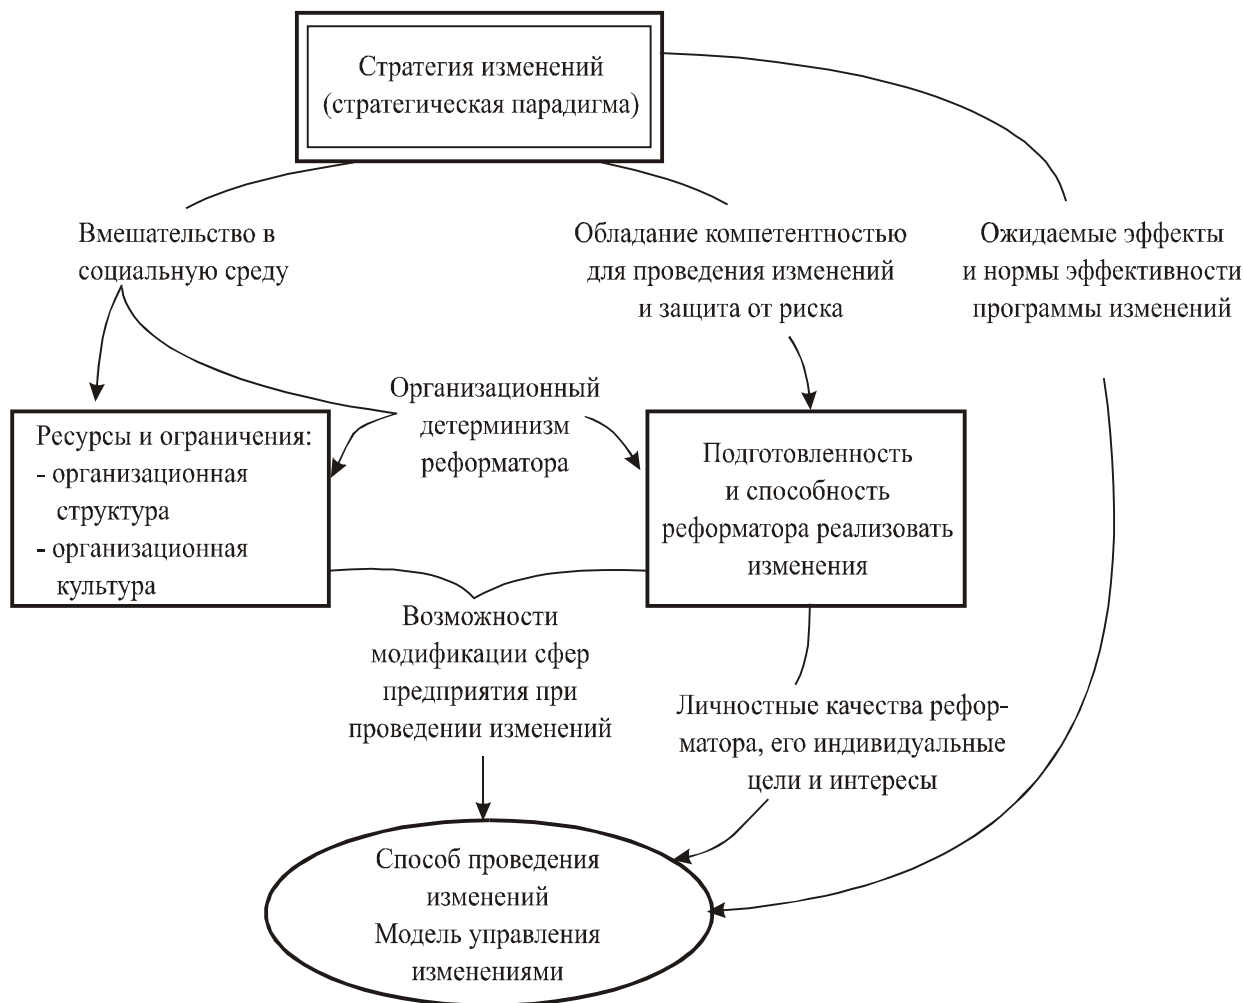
Стратегия изменений
(стратегическая парадигма)

Вмешательство в социальную среду

Обладание компетентностью для проведения изменений и защита от риска

Ожидаемые эффекты и нормы эффективности программы изменений

Организационный детерминизм реформатора

Ресурсы и ограничения:
- организационная структура
- организационная культура

Подготовленность и способность реформатора реализовать изменения

Возможности модификации сфер предприятия при проведении изменений

Личностные качества реформатора, его индивидуальные цели и интересы

Способ проведения изменений
Модель управления изменениями